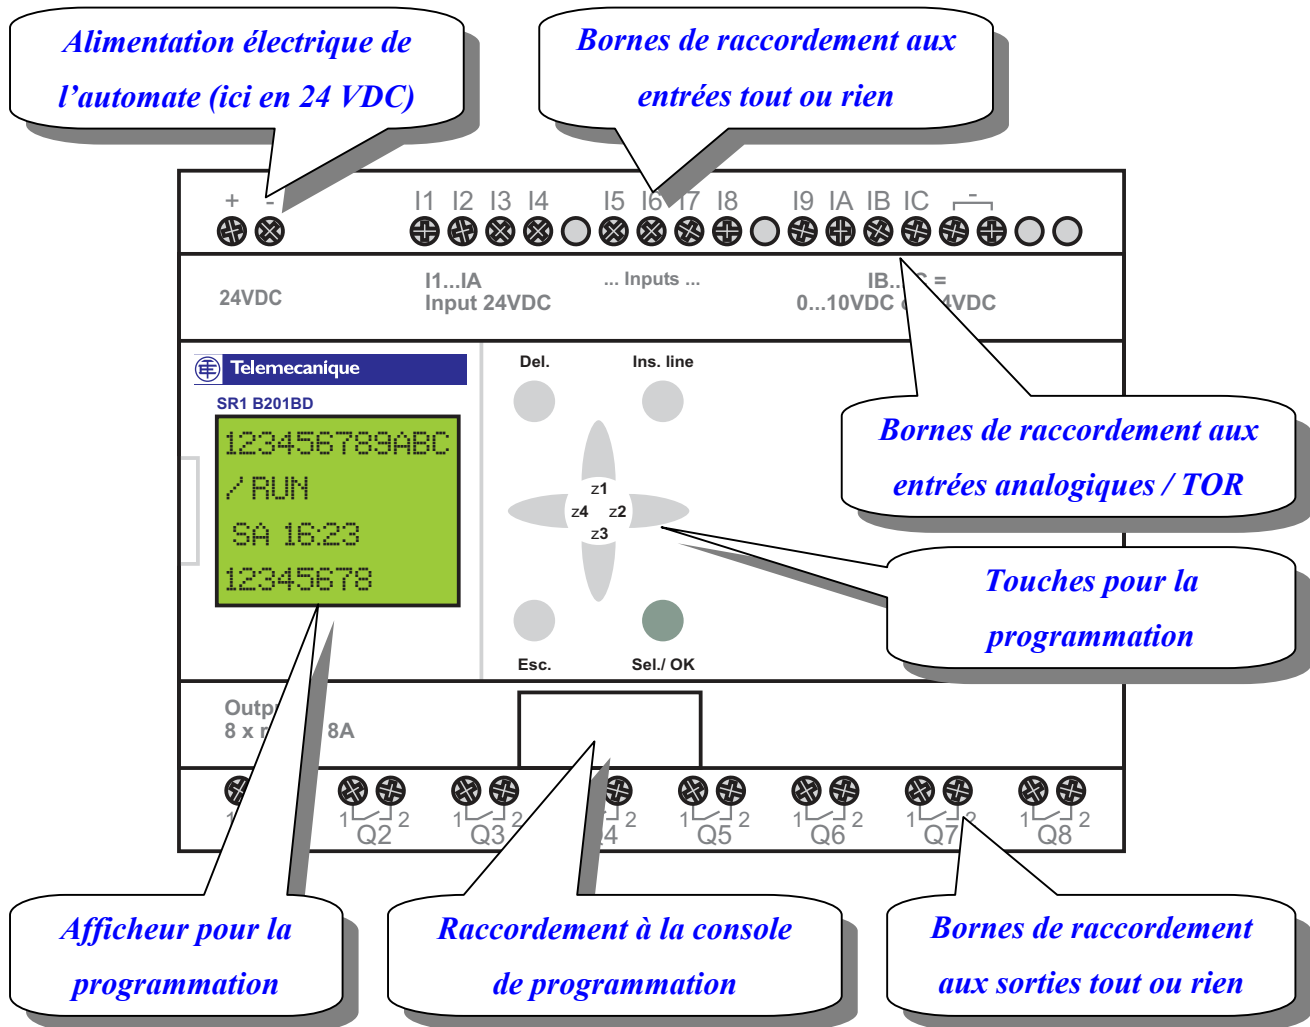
Alimentation électrique de l'automate (ici en 24 VDC)

Bornes de raccordement aux entrées tout ou rien

+ -

I1 I2 I3 I4 I5 I6 I7 I8 I9 IA IB IC

24VDC

I1...IA
Input 24VDC

... Inputs ...

IB...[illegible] =
0...10VDC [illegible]4VDC

Telemecanique

SR1 B201BD

123456789ABC
/ RUN
SA 16:23
12345678

Del.

Ins. line

z1
z4 z2
z3

Esc.

Sel./ OK

Bornes de raccordement aux entrées analogiques / TOR

Touches pour la programmation

Outp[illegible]
8 x r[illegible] 8A

1 2 Q2 1 2 Q3 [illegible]4 2 1 2 Q5 1 2 Q6 1 2 Q7 2 1 2 Q8 2

Afficheur pour la programmation

Raccordement à la console de programmation

Bornes de raccordement aux sorties tout ou rien